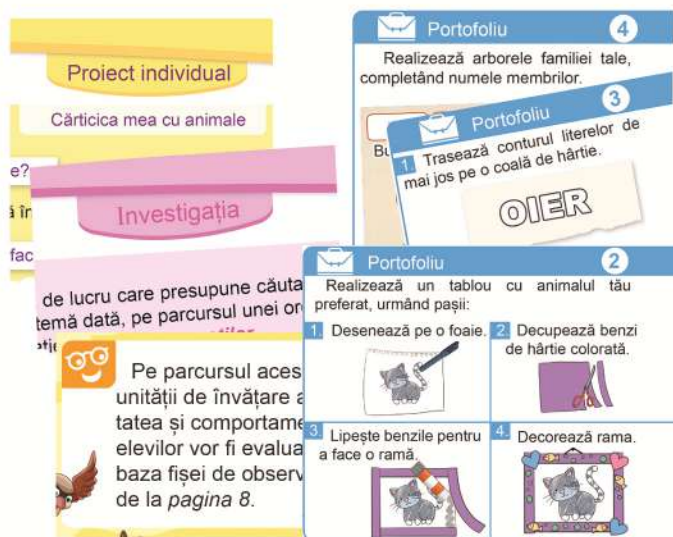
Proiect individual

Cărticica mea cu animale

e?

ă în

fac

Investigația

de lucru care presupune căuta
temă dată, pe parcursul unei or

Pe parcursul aces
unității de învățare a
tatea și comportame
elevilor vor fi evalua
baza fișei de observ
de la *pagina 8*.

Portofoliu 4

Realizează arborele familiei tale, completând numele membrilor.

Portofoliu 3

Bu

1 Trasează conturul literelor de mai jos pe o coală de hârtie.

OIER

Portofoliu 2

Realizează un tablou cu animalul tău preferat, urmând pașii:

1. Desenează pe o foaie.

2. Decupează benzi de hârtie colorată.

3. Lipește benzile pentru a face o ramă.

4. Decorează rama.